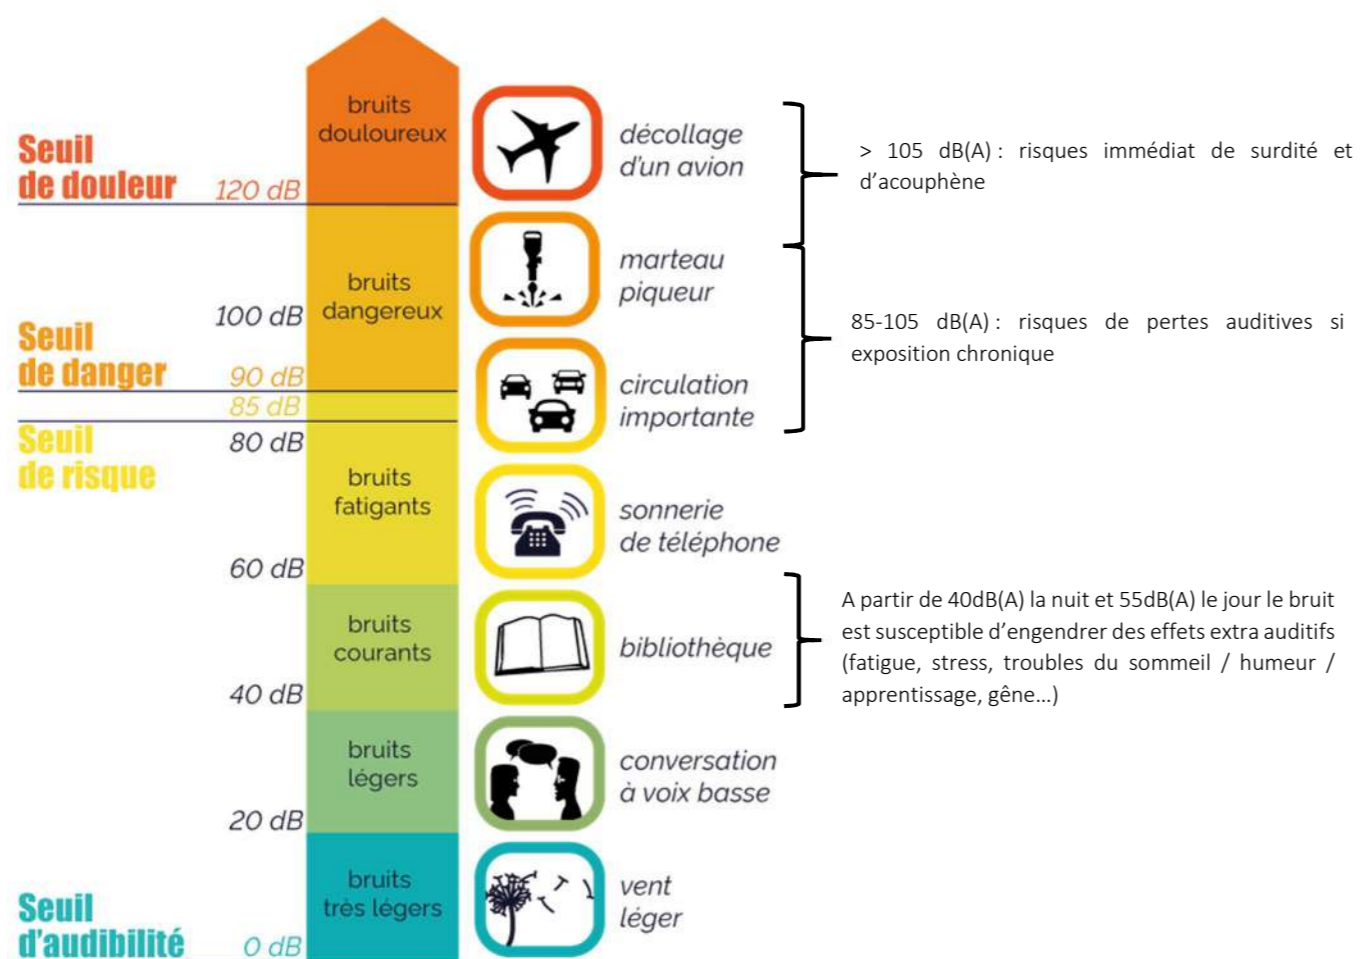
Seuil de douleur

120 dB

100 dB

Seuil de danger

90 dB

85 dB

Seuil de risque

80 dB

60 dB

40 dB

20 dB

Seuil d'audibilité

0 dB

bruits douloureux

bruits dangereux

bruits fatigants

bruits courants

bruits légers

bruits très légers

décollage d'un avion

marteau piqueur

circulation importante

sonnerie de téléphone

bibliothèque

conversation à voix basse

vent léger

> 105 dB(A) : risques immédiat de surdité et d'acouphène

85-105 dB(A) : risques de pertes auditives si exposition chronique

A partir de 40dB(A) la nuit et 55dB(A) le jour le bruit est susceptible d'engendrer des effets extra auditifs (fatigue, stress, troubles du sommeil / humeur / apprentissage, gêne…)